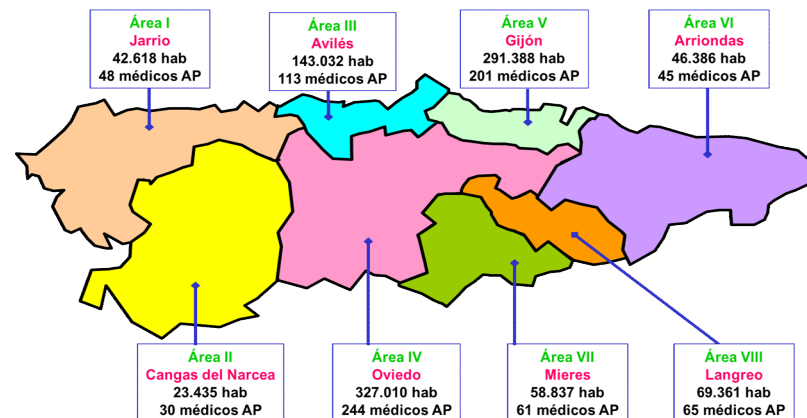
Área I
Jarrio
42.618 hab
48 médicos AP

Área III
Avilés
143.032 hab
113 médicos AP

Área V
Gijón
291.388 hab
201 médicos AP

Área VI
Arriondas
46.386 hab
45 médicos AP

Área II
Cangas del Narcea
23.435 hab
30 médicos AP

Área IV
Oviedo
327.010 hab
244 médicos AP

Área VII
Mieres
58.837 hab
61 médicos AP

Área VIII
Langreo
69.361 hab
65 médicos AP